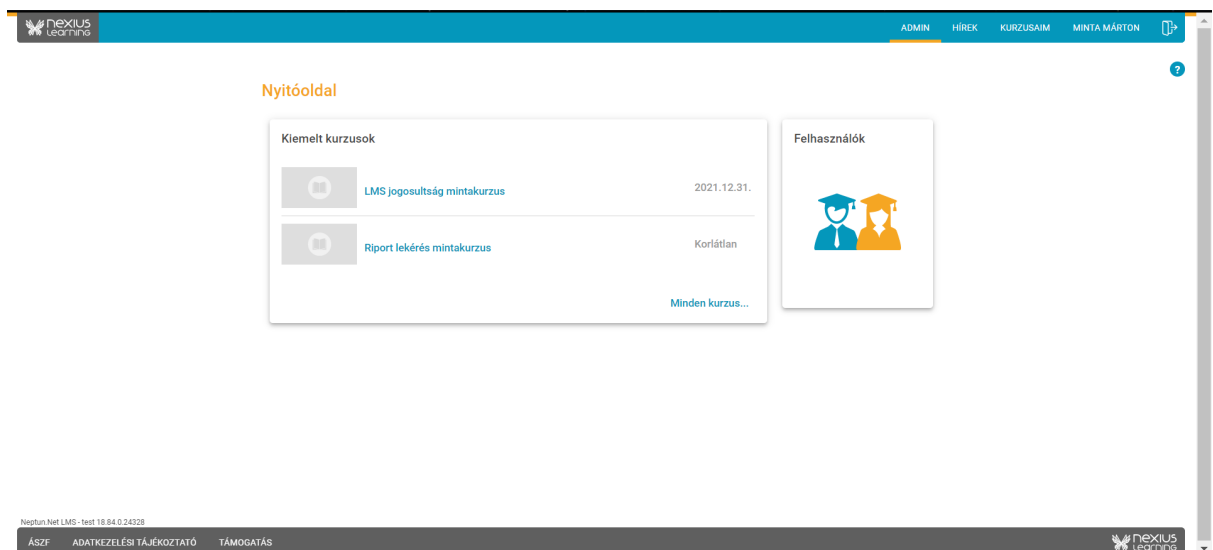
nexius Learning

ADMIN HÍREK KURZUSAIM MINTA MÁRTON

?

Nyitóoldal

Kiemelt kurzusok

LMS jogosultság mintakurzus 2021.12.31.

Riport lekérés mintakurzus Korlátlan

Minden kurzus...

Felhasználók

Neptun.Net LMS - test 18.84.0.24328

ÁSZF ADATKEZELÉSI TÁJÉKOZTATÓ TÁMOGATÁS

nexius Learning